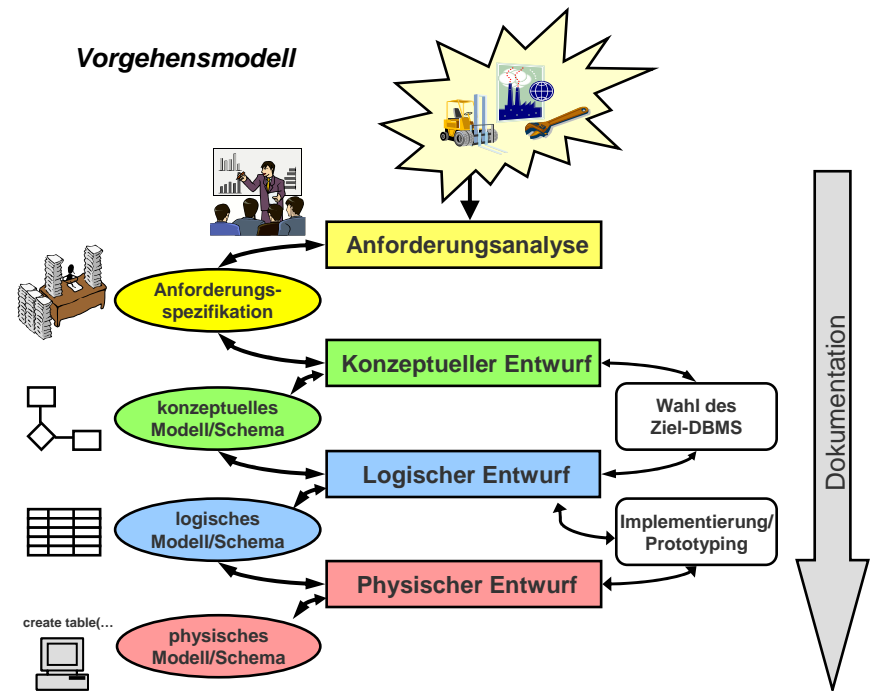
Vorgehensmodell

Anforderungsanalyse

Anforderungsspezifikation

Konzeptueller Entwurf

konzeptuelles Modell/Schema

Wahl des Ziel-DBMS

Logischer Entwurf

logisches Modell/Schema

Implementierung/ Prototyping

Physischer Entwurf

create table(…

physisches Modell/Schema

Dokumentation